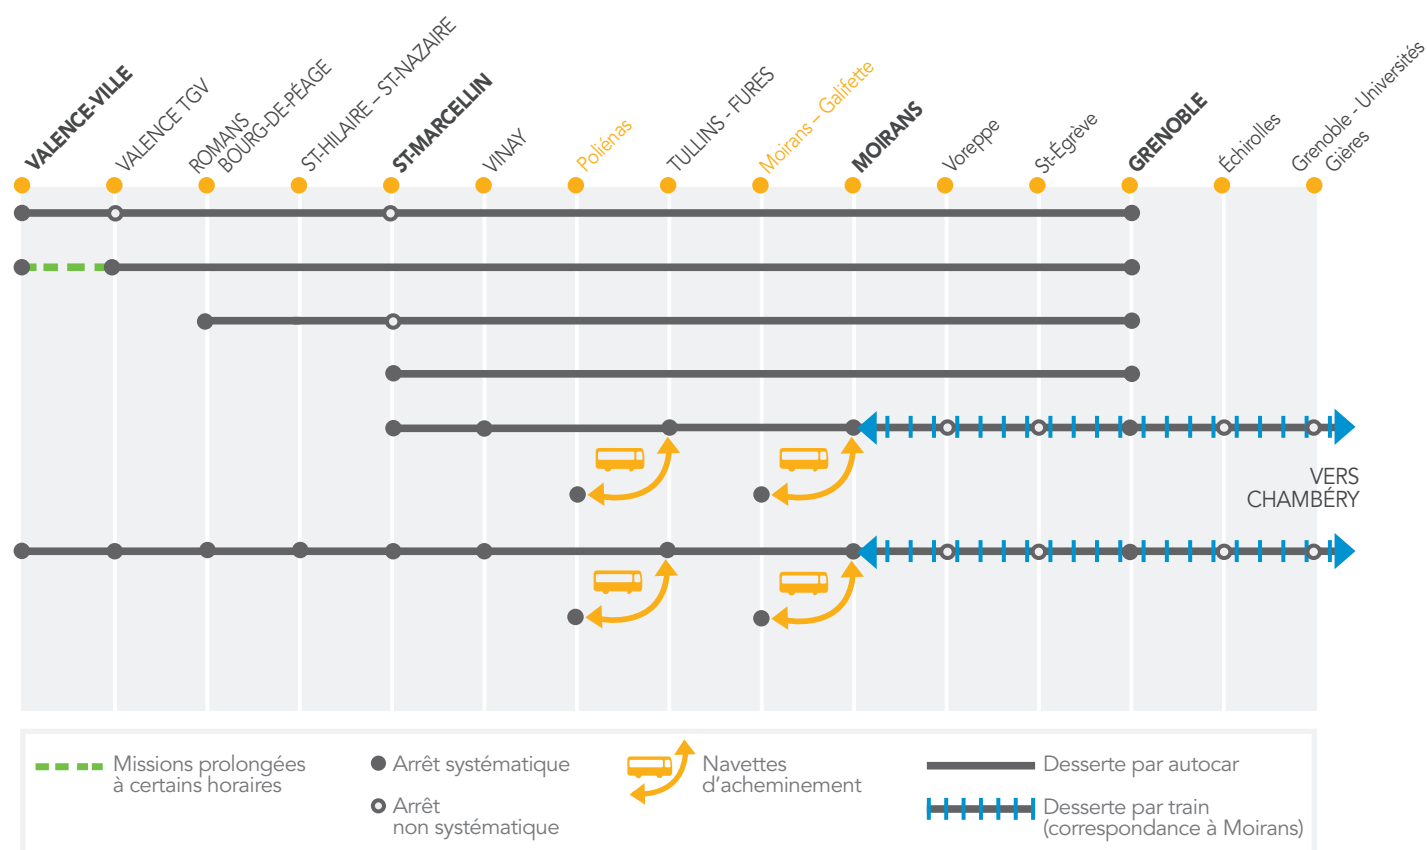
VALENCE-VILLE
VALENCE TGV
ROMANS BOURG-DE-PÉAGE
ST-HILAIRE – ST-NAZAIRE
ST-MARCELLIN
VINAY
Poliénas
TULLINS - FURES
Moirans – Galifette
MOIRANS
Voreppe
St-Égrève
GRENOBLE
Échirolles
Grenoble - Universités Gières

VERS CHAMBÉRY

Missions prolongées à certains horaires
Arrêt systématique
Arrêt non systématique
Navettes d'acheminement
Desserte par autocar
Desserte par train (correspondance à Moirans)